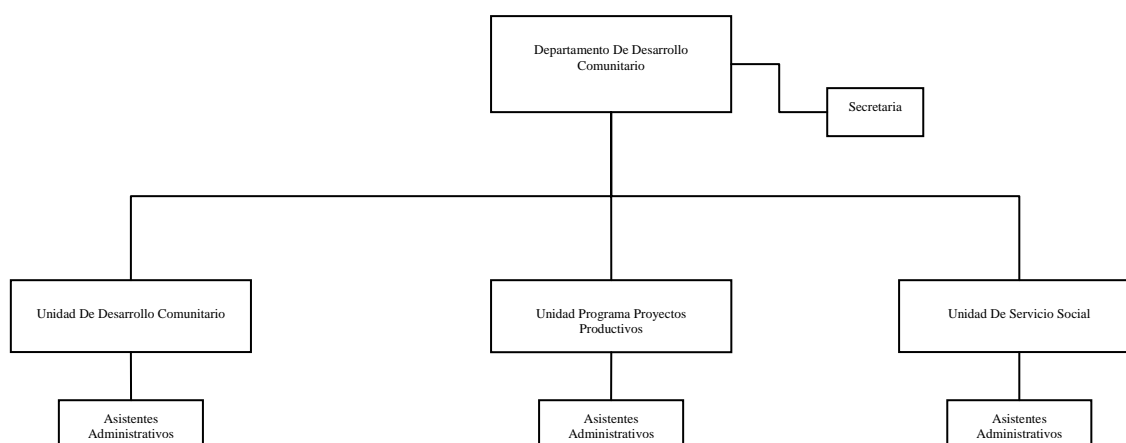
Departamento De Desarrollo Comunitario

Secretaria

Unidad De Desarrollo Comunitario

Unidad Programa Proyectos Productivos

Unidad De Servicio Social

Asistentes Administrativos

Asistentes Administrativos

Asistentes Administrativos